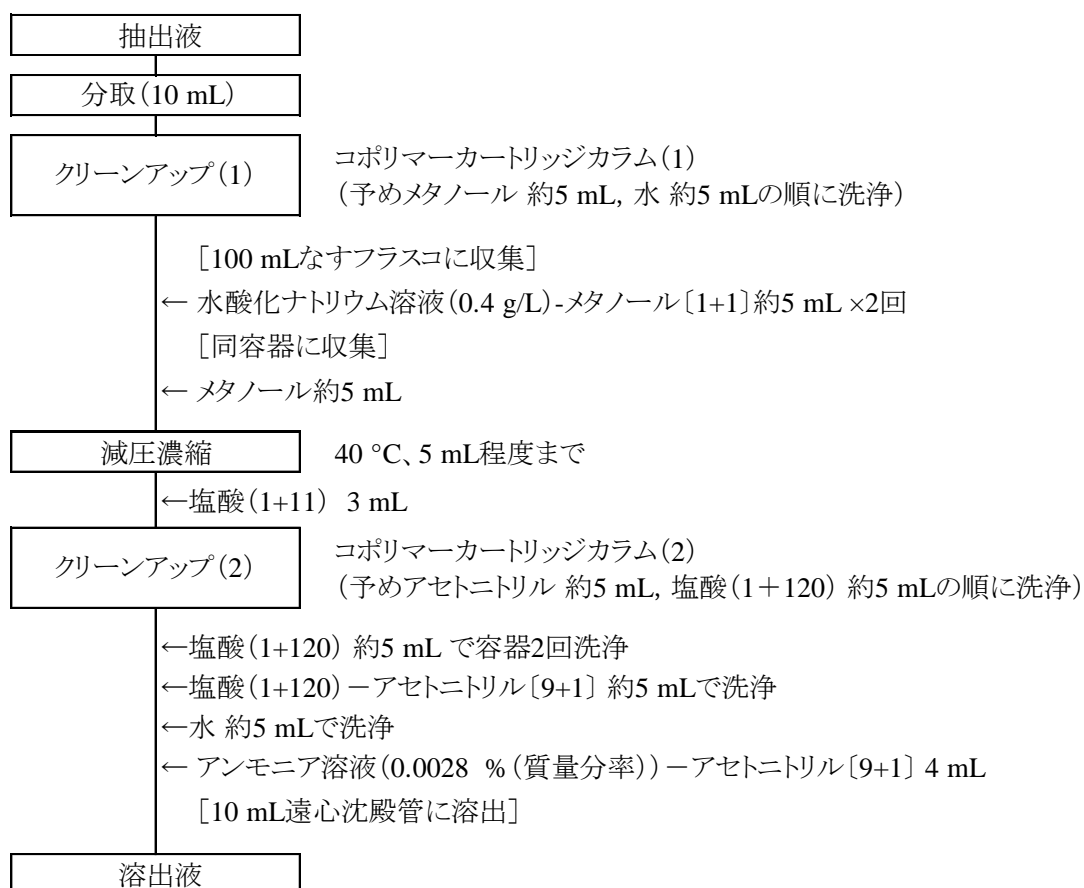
抽出液

分取（10 mL）

クリーンアップ（1）

コポリマーカートリッジカラム（1）
（予めメタノール 約5 mL, 水 約5 mLの順に洗浄）

［100 mLなすフラスコに収集］
← 水酸化ナトリウム溶液（0.4 g/L）-メタノール〔1+1〕約5 mL ×2回
［同容器に収集］
← メタノール約5 mL

減圧濃縮

40 °C、5 mL程度まで

←塩酸（1+11） 3 mL

クリーンアップ（2）

コポリマーカートリッジカラム（2）
（予めアセトニトリル 約5 mL, 塩酸（1＋120） 約5 mLの順に洗浄）

←塩酸（1+120） 約5 mL で容器2回洗浄
←塩酸（1+120）－アセトニトリル〔9+1〕 約5 mLで洗浄
←水 約5 mLで洗浄
← アンモニア溶液（0.0028 %（質量分率））－アセトニトリル〔9+1〕 4 mL
［10 mL遠心沈殿管に溶出］

溶出液